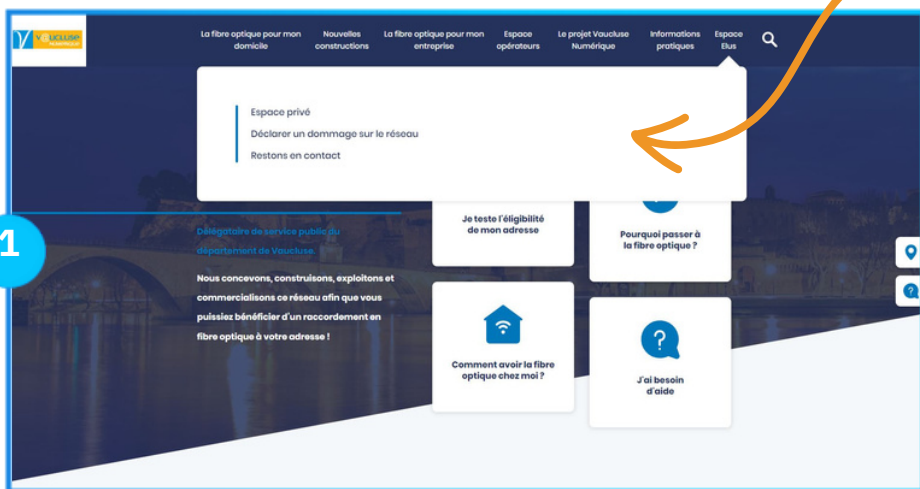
Vaucluse NUMÉRIQUE

La fibre optique pour mon domicile
Nouvelles constructions
La fibre optique pour mon entreprise
Espace opérateurs
Le projet Vaucluse Numérique
Informations pratiques
Espace Elus

Espace privé
Déclarer un dommage sur le réseau
Restons en contact

1

Délégataire de service public du département de Vaucluse.

Nous concevons, construisons, exploitons et commercialisons ce réseau afin que vous puissiez bénéficier d'un raccordement en fibre optique à votre adresse !

Je teste l'éligibilité de mon adresse

Pourquoi passer à la fibre optique ?

Comment avoir la fibre optique chez moi ?

?

J'ai besoin d'aide